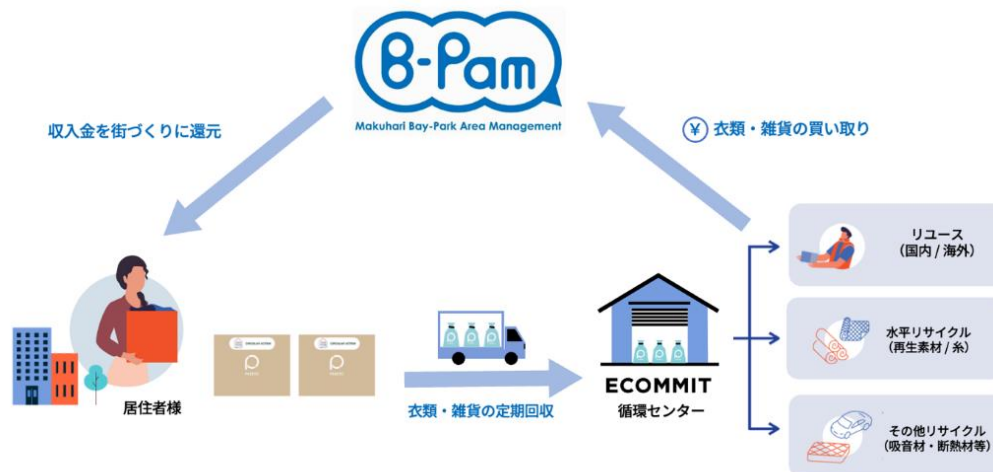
B-Pam
Makuhari Bay-Park Area Management

収入金を街づくりに還元

¥ 衣類・雑貨の買い取り

居住者様

衣類・雑貨の定期回収

ECOMMIT
循環センター

リユース
(国内 / 海外)

水平リサイクル
(再生素材 / 糸)

その他リサイクル
(吸音材・断熱材等)